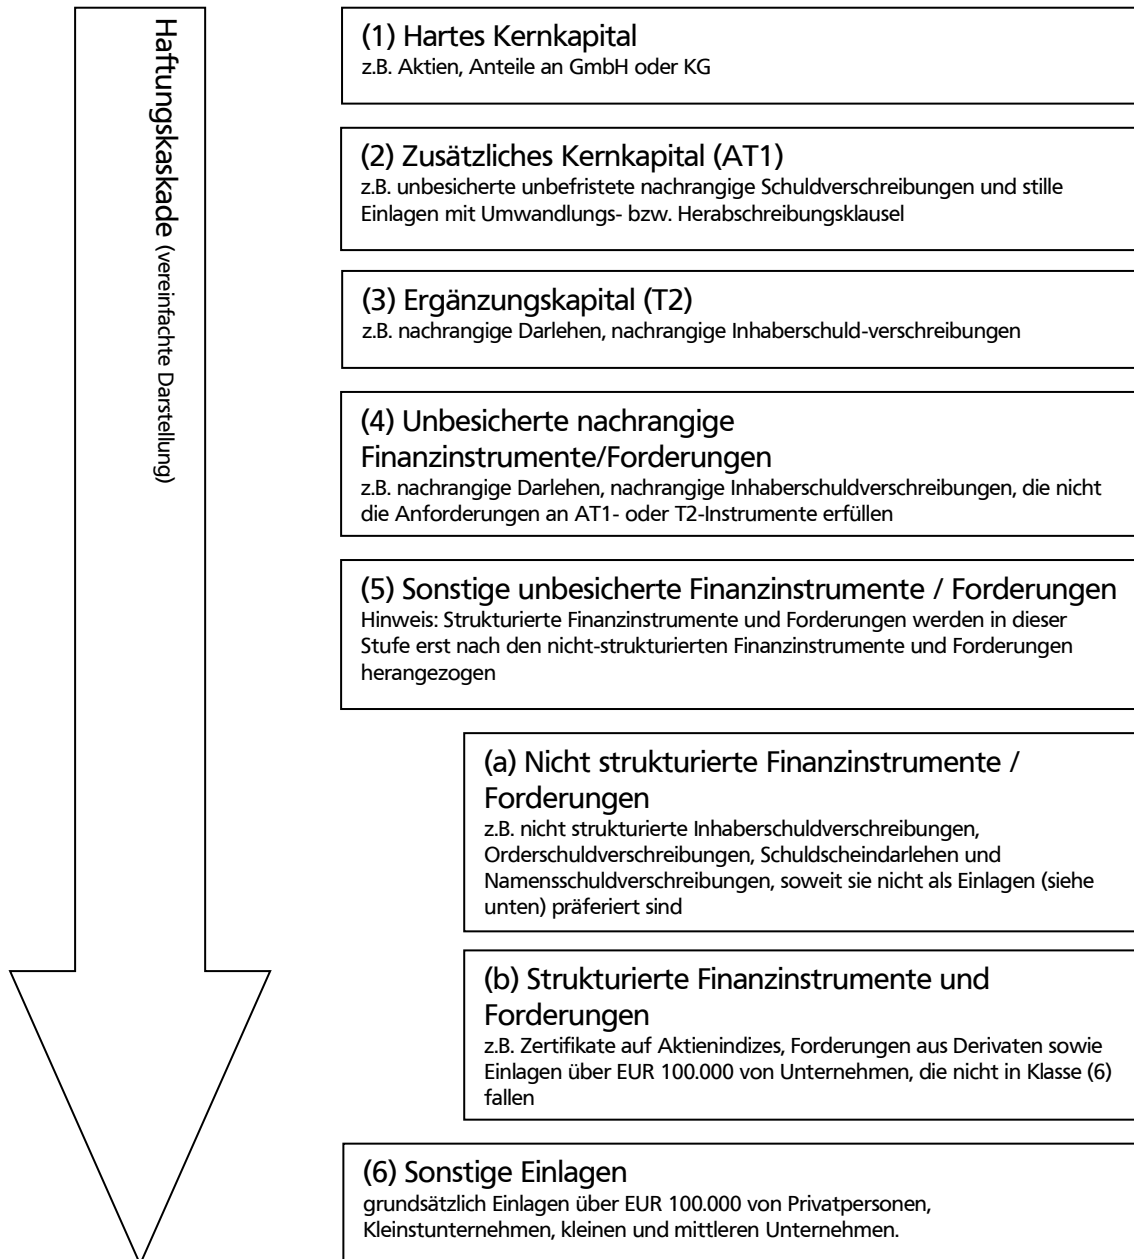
Haftungskaskade (vereinfachte Darstellung)

(1) Hartes Kernkapital
z.B. Aktien, Anteile an GmbH oder KG

(2) Zusätzliches Kernkapital (AT1)
z.B. unbesicherte unbefristete nachrangige Schuldverschreibungen und stille Einlagen mit Umwandlungs- bzw. Herabschreibungsklausel

(3) Ergänzungskapital (T2)
z.B. nachrangige Darlehen, nachrangige Inhaberschuld-verschreibungen

(4) Unbesicherte nachrangige Finanzinstrumente/Forderungen
z.B. nachrangige Darlehen, nachrangige Inhaberschuldverschreibungen, die nicht die Anforderungen an AT1- oder T2-Instrumente erfüllen

(5) Sonstige unbesicherte Finanzinstrumente / Forderungen
Hinweis: Strukturierte Finanzinstrumente und Forderungen werden in dieser Stufe erst nach den nicht-strukturierten Finanzinstrumente und Forderungen herangezogen

(a) Nicht strukturierte Finanzinstrumente / Forderungen
z.B. nicht strukturierte Inhaberschuldverschreibungen, Orderschuldverschreibungen, Schuldscheindarlehen und Namensschuldverschreibungen, soweit sie nicht als Einlagen (siehe unten) präferiert sind

(b) Strukturierte Finanzinstrumente und Forderungen
z.B. Zertifikate auf Aktienindizes, Forderungen aus Derivaten sowie Einlagen über EUR 100.000 von Unternehmen, die nicht in Klasse (6) fallen

(6) Sonstige Einlagen
grundsätzlich Einlagen über EUR 100.000 von Privatpersonen, Kleinstunternehmen, kleinen und mittleren Unternehmen.